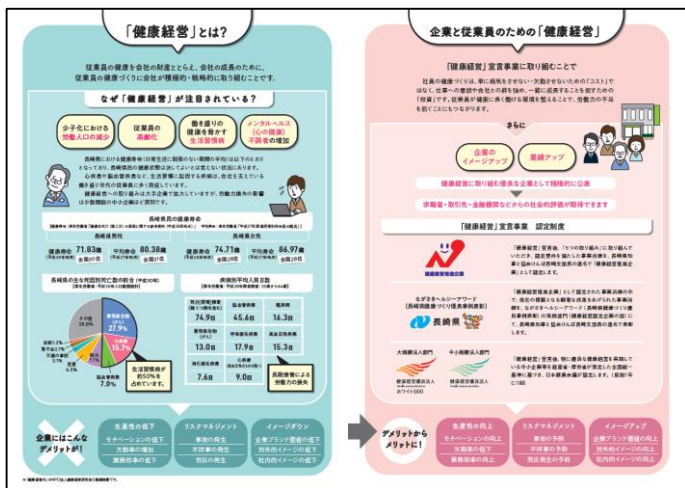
「健康経営」とは？

従業員の健康を会社の財産ととらえ、会社の成長のために、従業員の健康づくりに会社が積極的・戦略的に取り組むことです。

なぜ「健康経営」が注目されている？

少子化における労働人口の減少

従業員の高齢化

働き盛りの従業員を脅かす生活習慣病

メンタルヘルス（心の健康）不調者の増加

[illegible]

長崎県民の健康寿命

長崎県男性

健康寿命 71.83歳

平均寿命 80.38歳

長崎県女性

健康寿命 74.71歳

平均寿命 86.97歳

長崎県の生化学原因別死亡数の割合

病傷別平均入院日数

27.9%

15.7%

7.0%

生活習慣病が約50%を占めています。

74.9日

45.6日

16.3日

13.0日

17.9日

15.3日

7.6日

9.0日

長期療養による労働力の損失

企業にはこんなデメリットが！

生産性の低下
モチベーションの低下
欠勤率の増加
業務効率の低下

リスクマネジメント
事故の発生
不祥事の発生
労災の発生

イメージダウン
企業ブランド価値の低下
対外的イメージの低下
社内的イメージの低下

企業と従業員のための「健康経営」

「健康経営」宣言事業に取り組むことで

社員の健康づくりは、単に病気をさせない・欠勤させないための「コスト」ではなく、仕事への意欲や会社との絆を強め、一層に成長することを促すための「投資」です。従業員が健康に長く働ける環境を整えることで、労働力の不足を防ぐことにもつながります。

さらに

企業のイメージアップ

業績アップ

健康経営に取り組む優良な企業として積極的に公表

求職者・取引先・金融機関などからの社会的評価が期待できます

「健康経営」宣言事業　認定制度

健康経営優良法人

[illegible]

ながさきヘルシーワーク（長崎県健康づくり優良事業所）

長崎県

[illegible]

大規模法人部門

中小規模法人部門

健康経営優良法人

健康経営優良法人

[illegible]

デメリットからメリットに！

生産性の向上
モチベーションの向上
欠勤率の低下
業務効率の向上

リスクマネジメント
事故の予防
不祥事の予防
労災発生の予防

イメージアップ
企業ブランド価値の向上
対外的イメージの向上
社内的イメージの向上

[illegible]